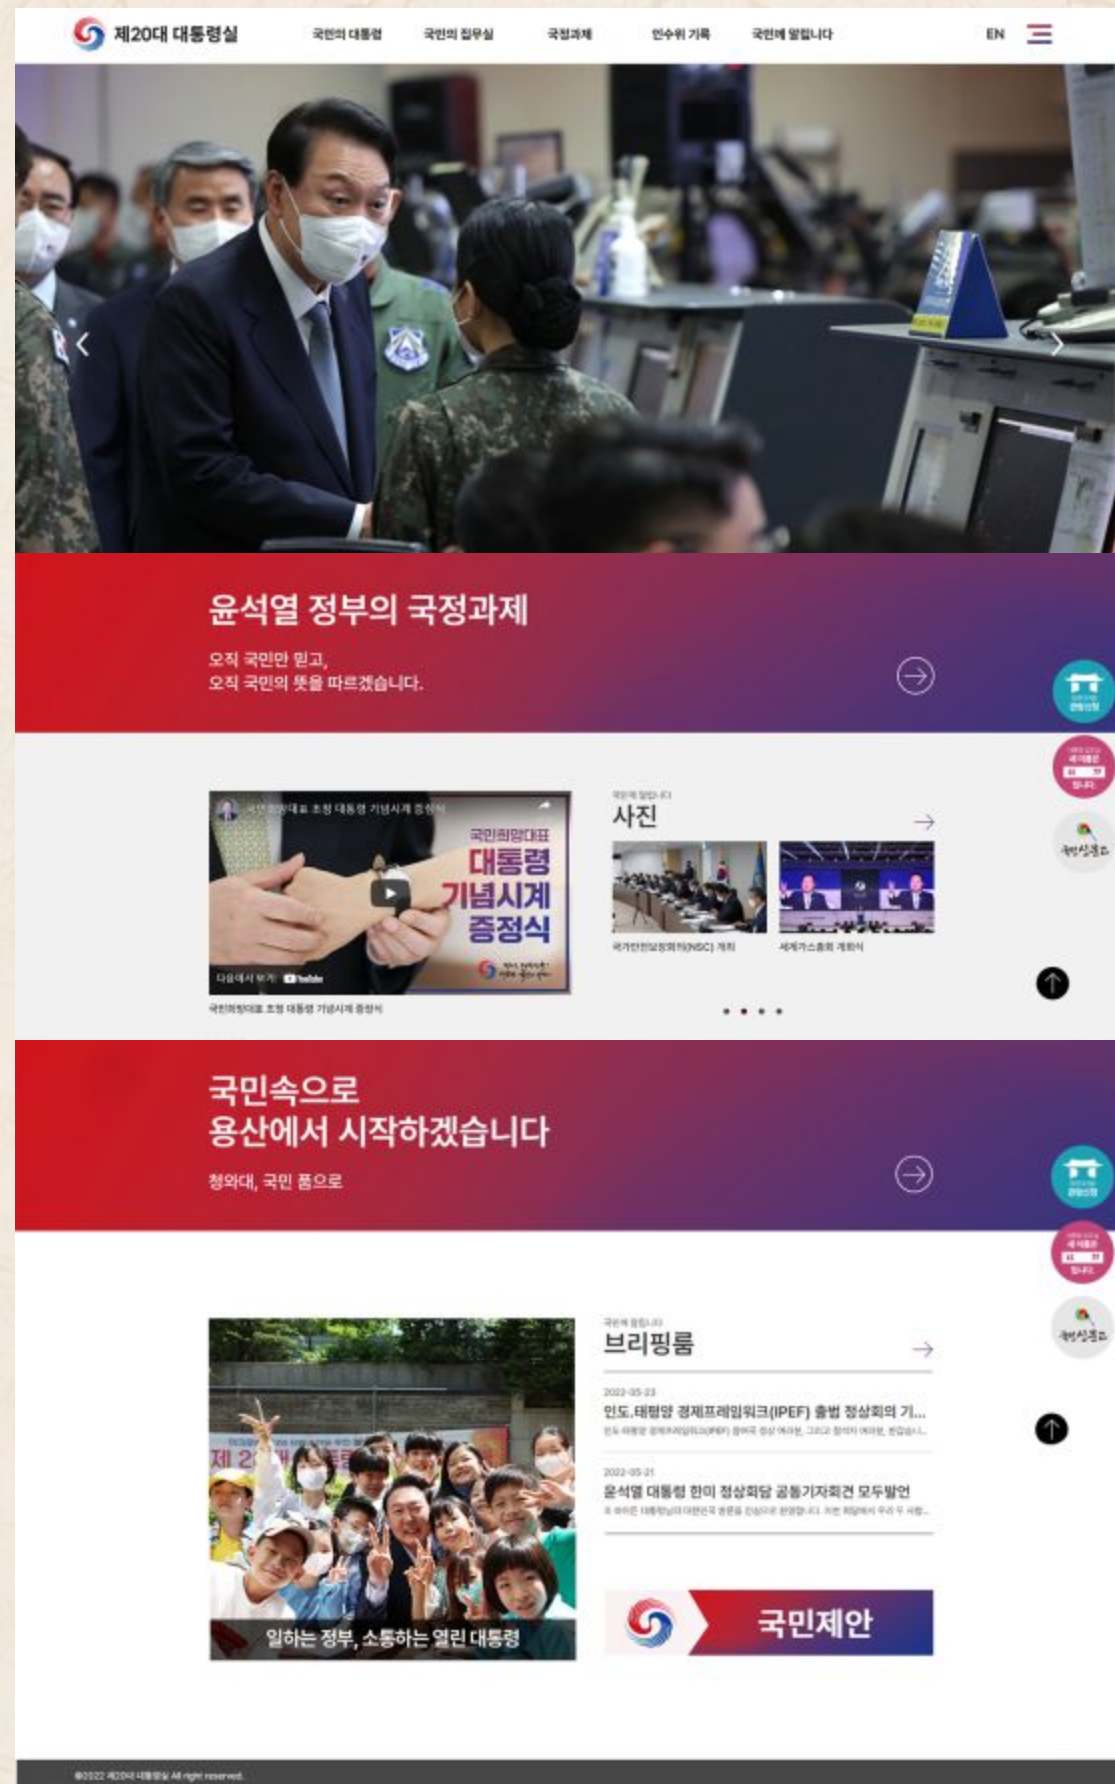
제20대 대통령실

국민의 대통령 국민의 집무실 국정과제 인수위 기록 국민께 알립니다

EN

윤석열 정부의 국정과제

오직 국민만 믿고,
오직 국민의 뜻을 따르겠습니다.

국민희망대표 초청 대통령 기념시계 증정식

국민희망대표
대통령
기념시계
증정식

다음에서 보기 YouTube

국민희망대표 초청 대통령 기념시계 증정식

국민께 알립니다
사진

국가안전보장회의(NSC) 개최

세계가스총회 개회식

국민속으로
용산에서 시작하겠습니다

청와대, 국민 품으로

일하는 정부, 소통하는 열린 대통령

국민께 알립니다
브리핑룸

2022-05-23
인도.태평양 경제프레임워크(IPEF) 출범 정상회의 기...
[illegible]

2022-05-21
윤석열 대통령 한미 정상회담 공동기자회견 모두발언
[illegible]

국민제안

©2022 제20대 대통령실 All right reserved.